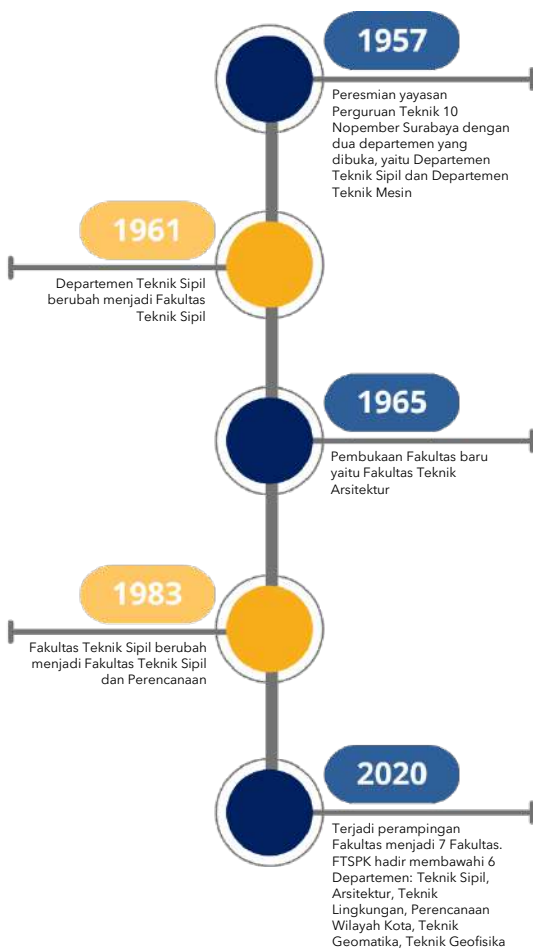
1957

Peresmian yayasan Perguruan Teknik 10 Nopember Surabaya dengan dua departemen yang dibuka, yaitu Departemen Teknik Sipil dan Departemen Teknik Mesin

1961

Departemen Teknik Sipil berubah menjadi Fakultas Teknik Sipil

1965

Pembukaan Fakultas baru yaitu Fakultas Teknik Arsitektur

1983

Fakultas Teknik Sipil berubah menjadi Fakultas Teknik Sipil dan Perencanaan

2020

Terjadi perampingan Fakultas menjadi 7 Fakultas. FTSPK hadir membawahi 6 Departemen: Teknik Sipil, Arsitektur, Teknik Lingkungan, Perencanaan Wilayah Kota, Teknik Geomatika, Teknik Geofisika